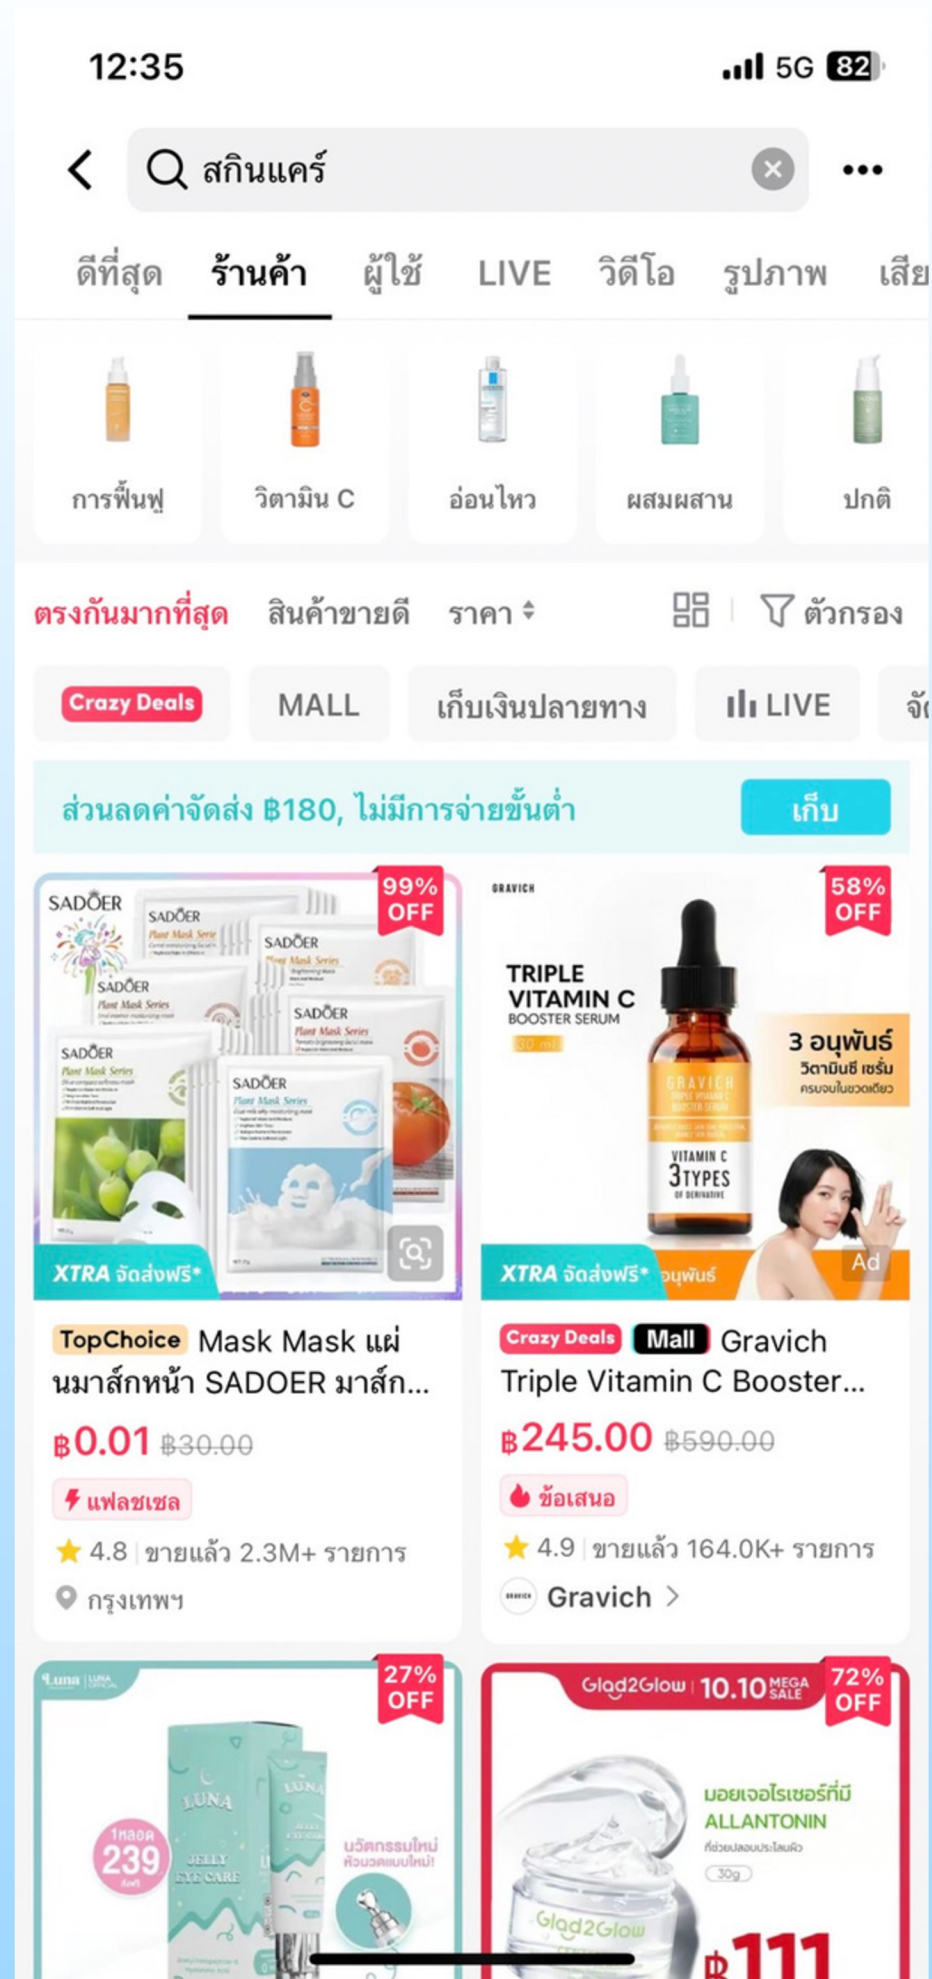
12:35
5G 82

สกินแคร์

ดีที่สุด ร้านค้า ผู้ใช้ LIVE วิดีโอ รูปภาพ เสีย

การฟื้นฟู
วิตามิน C
อ่อนไหว
ผสมผสาน
ปกติ

ตรงกันมากที่สุด สินค้าขายดี ราคา ตัวกรอง

Crazy Deals MALL เก็บเงินปลายทาง LIVE จัด

ส่วนลดค่าจัดส่ง ฿180, ไม่มีการจ่ายขั้นต่ำ เก็บ

99% OFF
SADOER
Plant Mask Series
XTRA จัดส่งฟรี*
TopChoice Mask Mask แผ่นมาส์กหน้า SADOER มาส์ก...
฿0.01 ฿30.00
แฟลชเซล
4.8 | ขายแล้ว 2.3M+ รายการ
กรุงเทพฯ

GRAVICH
58% OFF
TRIPLE VITAMIN C BOOSTER SERUM
30 ml
3 อนุพันธ์ วิตามินซี เซรั่ม ครบจบในขวดเดียว
GRAVICH
VITAMIN C 3TYPES OF DERIVATIVE
XTRA จัดส่งฟรี* อนุพันธ์
Ad
Crazy Deals Mall Gravich Triple Vitamin C Booster...
฿245.00 ฿590.00
ข้อเสนอ
4.9 | ขายแล้ว 164.0K+ รายการ
Gravich

Luna
27% OFF
1หลอด 239
LUNA JELLY EYE CARE
นวัตกรรมใหม่ หัวนวดแบบใหม่!

Glad2Glow | 10.10 MEGA SALE
72% OFF
มอยเจอไรเซอร์ที่มี ALLANTONIN
30g
Glad2Glow
฿111